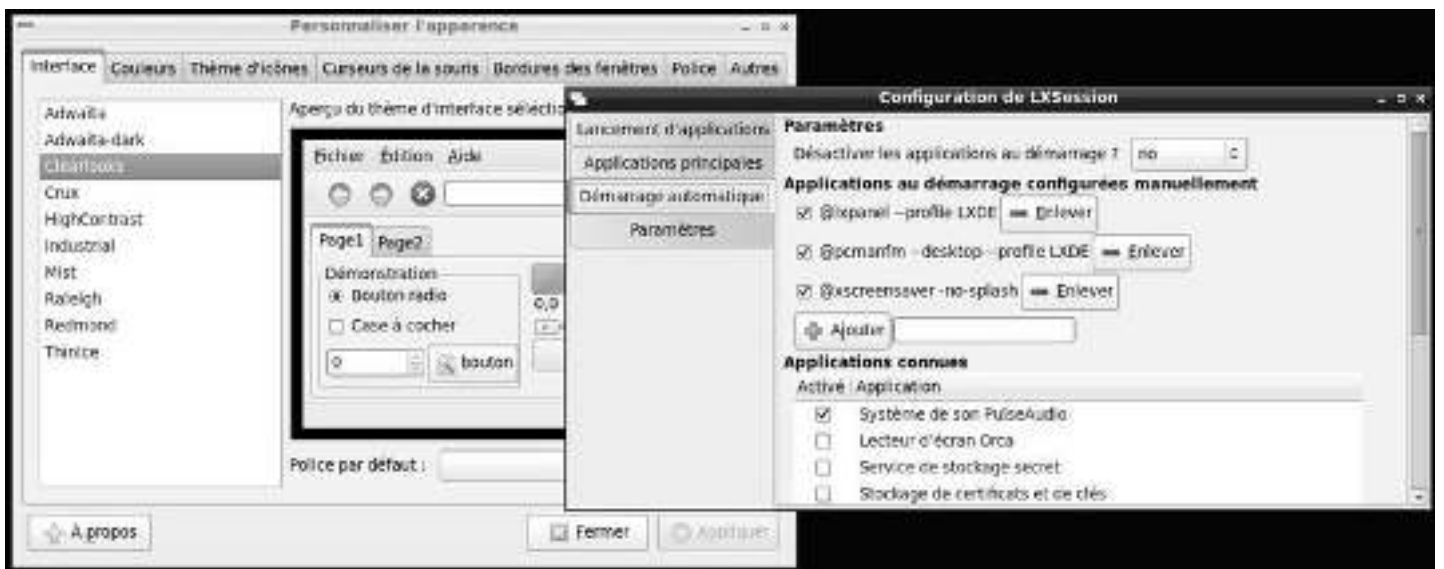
Personnaliser l'apparence

Interface | Couleurs | Thème d'icônes | Curseurs de la souris | Bordures des fenêtres | Police | Autres

Adwaita
Adwaita-dark
Clearlooks
Crux
HighContrast
Industrial
Mist
Raleigh
Redmond
ThinIce

Aperçu du thème d'interface sélectio

Fichier Édition Aide

Page1 Page2

Démonstration
Bouton radio
Case à cocher
0 bouton
0,0

Police par défaut :

A propos
Fermer
Appliquer

Configuration de LXSession

Lancement d'applications
Applications principales
Démarrage automatique
Paramètres

Paramètres
Désactiver les applications au démarrage ? no
Applications au démarrage configurées manuellement
@lxpanel --profile LXDE Enlever
@pcmanfm --desktop --profile LXDE Enlever
@xscreensaver -no-splash Enlever
Ajouter
Applications connues
Activé Application
Système de son PulseAudio
Lecteur d'écran Orca
Service de stockage secret
Stockage de certificats et de clés